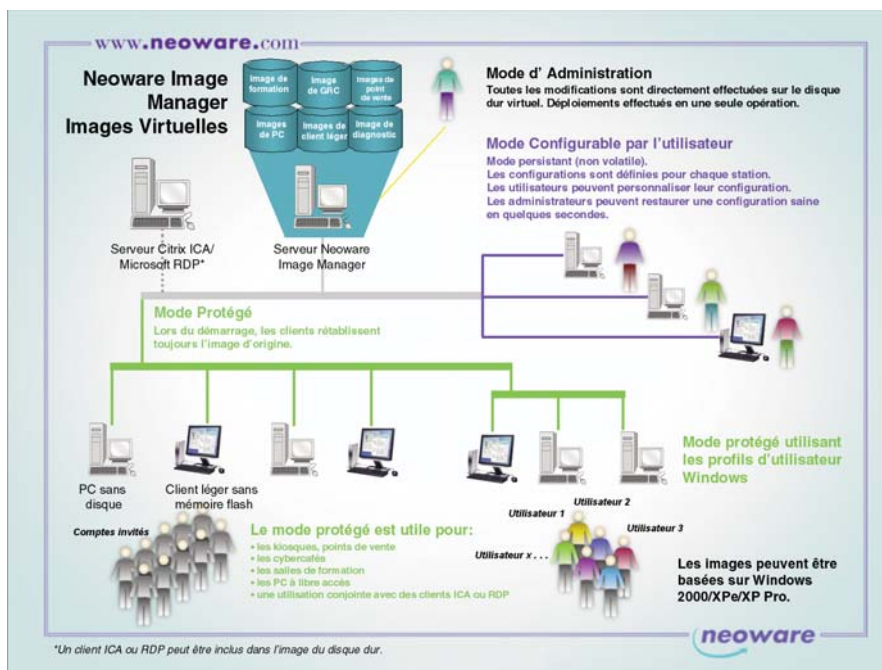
www.neoware.com

Neoware Image Manager Images Virtuelles

Image de formation

Image de GRC

Images de point de vente

Images de PC

Images de client léger

Image de diagnostic

Mode d' Administration
Toutes les modifications sont directement effectuées sur le disque dur virtuel. Déploiements effectués en une seule opération.

Mode Configurable par l'utilisateur
Mode persistant (non volatile).
Les configurations sont définies pour chaque station.
Les utilisateurs peuvent personnaliser leur configuration.
Les administrateurs peuvent restaurer une configuration saine en quelques secondes.

Serveur Citrix ICA/ Microsoft RDP*

Serveur Neoware Image Manager

Mode Protégé
Lors du démarrage, les clients rétablissent toujours l'image d'origine.

Mode protégé utilisant les profils d'utilisateur Windows

PC sans disque

Client léger sans mémoire flash

Comptes invités

Le mode protégé est utile pour:
• les kiosques, points de vente
• les cybercafés
• les salles de formation
• les PC à libre accès
• une utilisation conjointe avec des clients ICA ou RDP

Utilisateur 1

Utilisateur 2

Utilisateur 3

Utilisateur x . . .

Les images peuvent être basées sur Windows 2000/XPe/XP Pro.

*Un client ICA ou RDP peut être inclus dans l'image du disque dur.

neoware